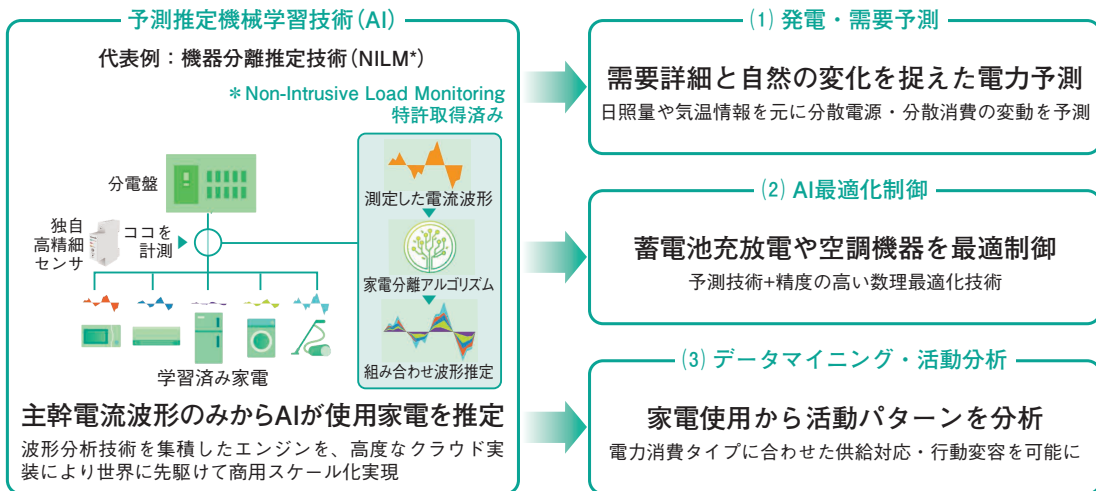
予測推定機械学習技術(AI)

代表例：機器分離推定技術(NILM*)

＊Non-Intrusive Load Monitoring
特許取得済み

分電盤

独自高精細センサ

ココを計測

学習済み家電

測定した電流波形

家電分離アルゴリズム

組み合わせ波形推定

主幹電流波形のみからAIが使用家電を推定

波形分析技術を集積したエンジンを、高度なクラウド実装により世界に先駆けて商用スケール化実現

(1) 発電・需要予測

需要詳細と自然の変化を捉えた電力予測

日照量や気温情報を元に分散電源・分散消費の変動を予測

(2) AI最適化制御

蓄電池充放電や空調機器を最適制御

予測技術+精度の高い数理最適化技術

(3) データマイニング・活動分析

家電使用から活動パターンを分析

電力消費タイプに合わせた供給対応・行動変容を可能に